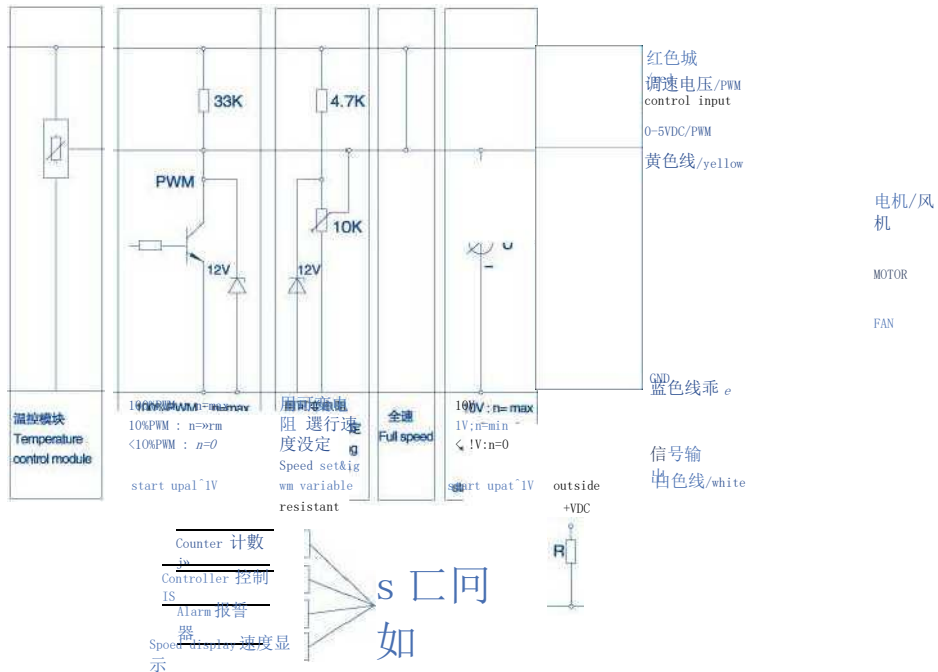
33K

PWM

12V

4.7K

10K

12V

红色城
调速电压/PWM
control input
0-5VDC/PWM
黄色线/yellow

电机/风机
MOTOR
FAN

GND
蓝色线乖 e

信号输出
白色线/white

温控模块
Temperature control module

100%PWM : n=max
10%PWM : n=»rm
<10%PWM : n=0
start upal^1V

用可变电阻 選行速度设定
Speed set&ig wm variable resistant

全速
Full speed

10V : n= max
1V:n=min
!V:n=0
start upat^1V

outside
+VDC
R

Counter 计數 in
Controller 控制 IS
Alarm 报響 器
Speed display 速度显示

s 匚冋 如